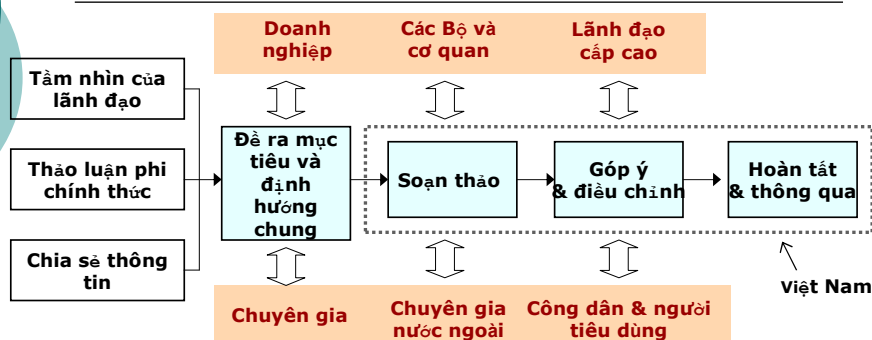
Doanh nghiệp

Các Bộ và cơ quan

Lãnh đạo cấp cao

Tầm nhìn của lãnh đạo

Thảo luận phi chính thức

Chia sẻ thông tin

Đề ra mục tiêu và định hướng chung

Soạn thảo

Góp ý & điều chỉnh

Hoàn tất & thông qua

Việt Nam

Chuyên gia

Chuyên gia nước ngoài

Công dân & người tiêu dùng